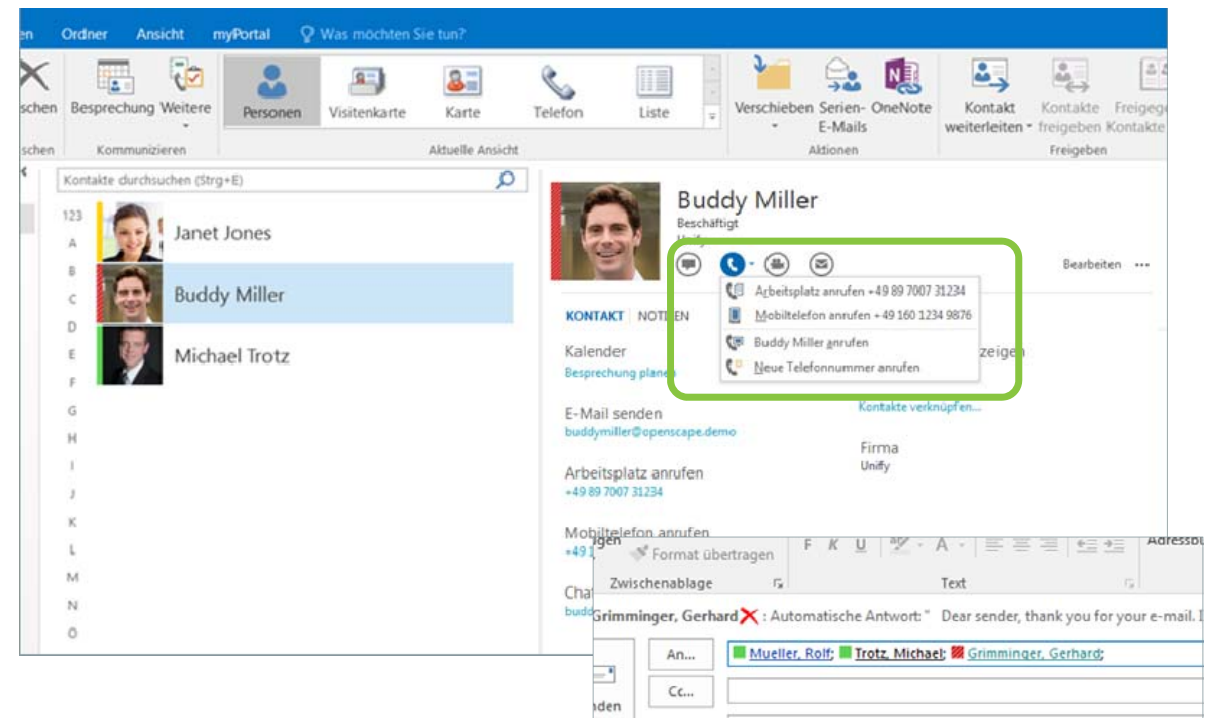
en Ordner Ansicht myPortal Was möchten Sie tun?

schen Besprechung Weitere Personen Visitenkarte Karte Telefon Liste Verschieben Serien-E-Mails OneNote Kontakt weiterleiten Kontakte freigeben Freigeg Kontakte

schen Kommunizieren Aktuelle Ansicht Aktionen Freigeben

Kontakte durchsuchen (Strg+E)

123 A B C D E F G H I J K L M N Ö

Janet Jones
Buddy Miller
Michael Trotz

Buddy Miller
Beschäftigt

Bearbeiten ···

Arbeitsplatz anrufen +49 89 7007 31234
Mobiltelefon anrufen +49 160 1234 9876
Buddy Miller anrufen
Neue Telefonnummer anrufen

KONTAKT NOTIZEN

Kalender
Besprechung planen

zeigen

E-Mail senden
buddymiller@openscape.demo

Kontakte verknüpfen...

Arbeitsplatz anrufen
+49 89 7007 31234

Firma
Unify

Mobiltelefon anrufen
+49 1

Chat
budd

gen Format übertragen F K U A Adressbu
Zwischenablage Text

Grimminger, Gerhard : Automatische Antwort: " Dear sender, thank you for your e-mail. I

An... Mueller, Rolf; Trotz, Michael; Grimminger, Gerhard;

Cc...

nden